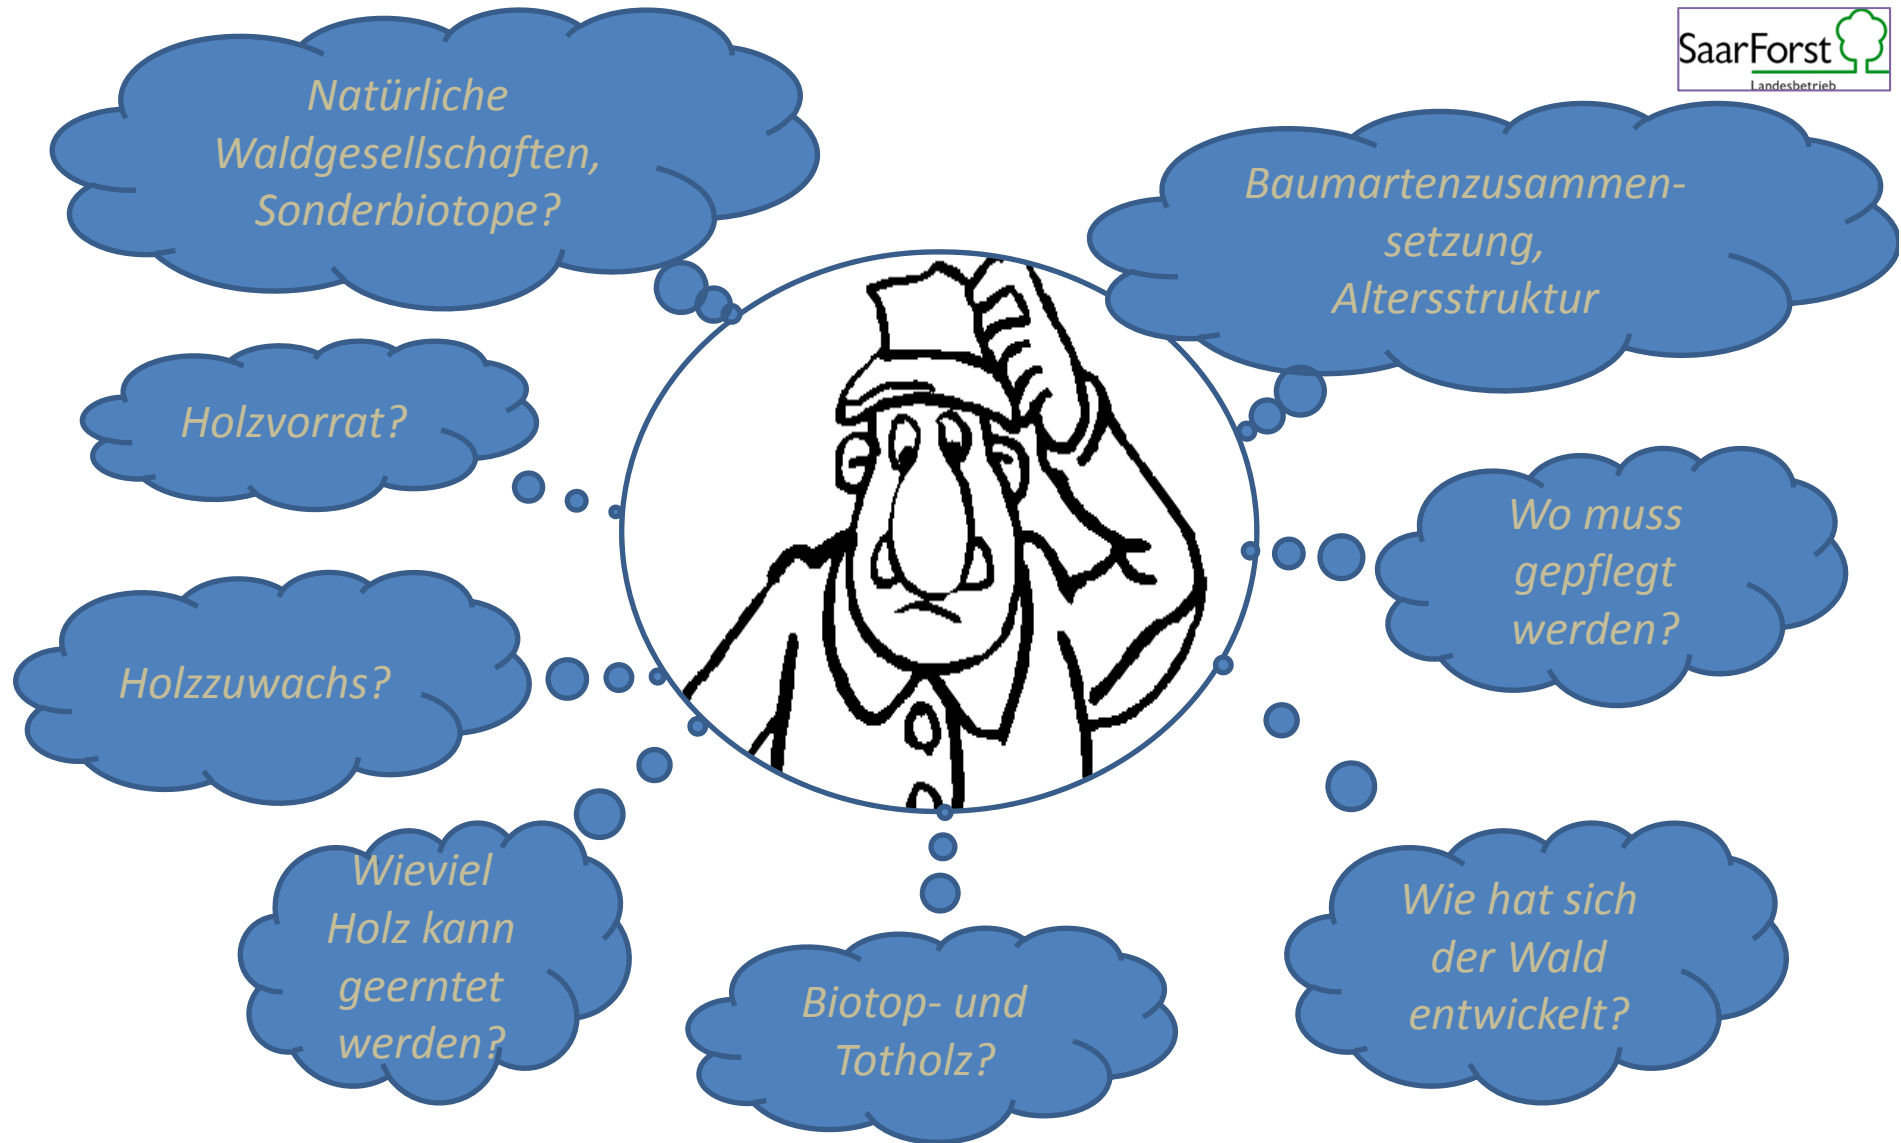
SaarForst
Landesbetrieb

Natürliche Waldgesellschaften, Sonderbiotope?

Baumartenzusammensetzung, Altersstruktur

Holzvorrat?

Wo muss gepflegt werden?

Holzzuwachs?

Wieviel Holz kann geerntet werden?

Biotop- und Totholz?

Wie hat sich der Wald entwickelt?